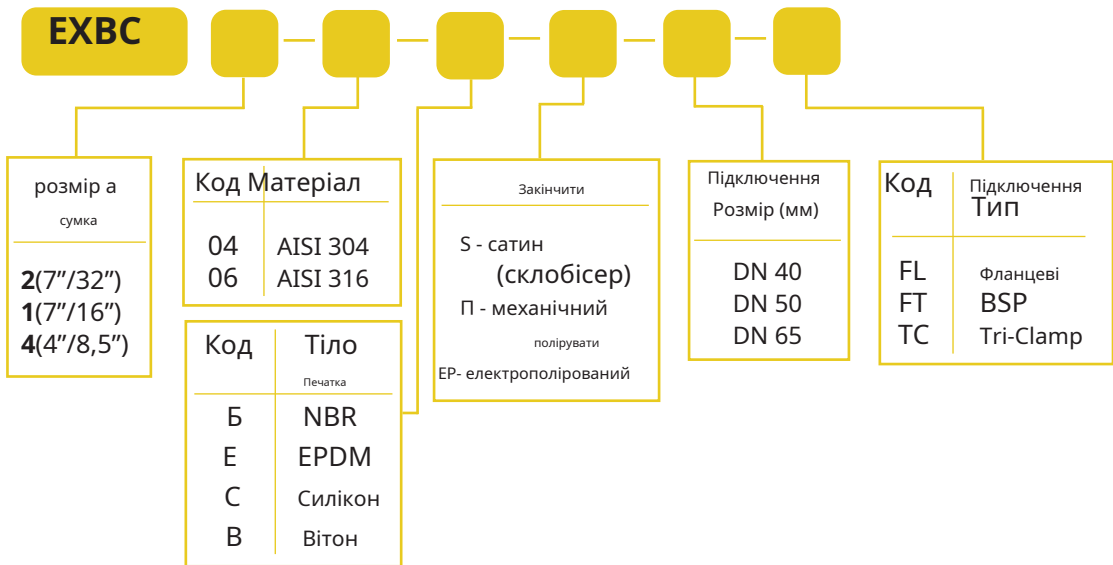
EXBC

розмір а
сумка

**2**(7″/32″)
**1**(7″/16″)
**4**(4″/8,5″)

| Код | Матеріал |
|---|---|
| 04 | AISI 304 |
| 06 | AISI 316 |

| Код | Тіло Печатка |
|---|---|
| Б | NBR |
| Е | EPDM |
| С | Силікон |
| В | Вітон |

Закінчити

S - сатин (склобісер)
П - механічний полірувати
EP- електрополірований

Підключення Розмір (мм)

DN 40
DN 50
DN 65

| Код | Підключення Тип |
|---|---|
| FL | Фланцеві |
| FT | BSP |
| TC | Tri-Clamp |